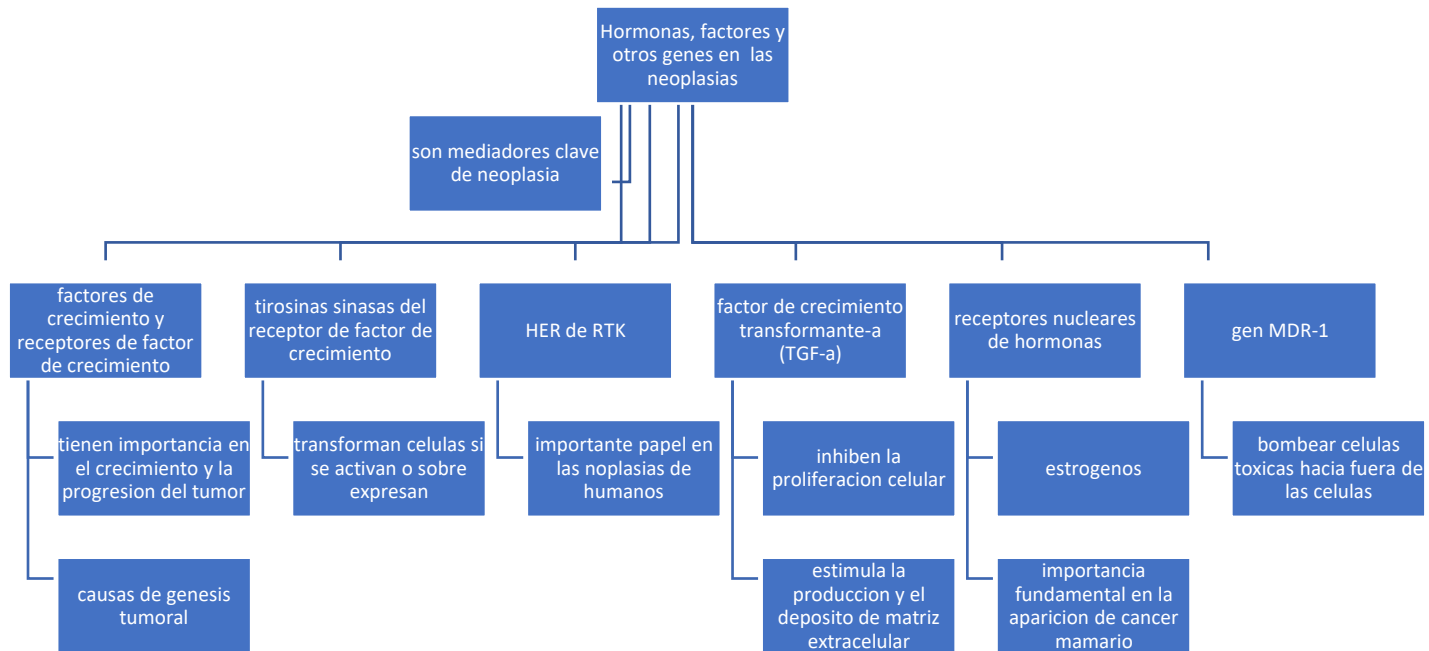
Hormonas, factores y otros genes en las neoplasias

son mediadores clave de neoplasia

factores de crecimiento y receptores de factor de crecimiento

tienen importancia en el crecimiento y la progresion del tumor

causas de genesis tumoral

tirosinas sinasas del receptor de factor de crecimiento

transforman celulas si se activan o sobre expresan

HER de RTK

importante papel en las noplasias de humanos

factor de crecimiento transformante-a (TGF-a)

inhiben la proliferacion celular

estimula la produccion y el deposito de matriz extracelular

receptores nucleares de hormonas

estrogenos

importancia fundamental en la aparicion de cancer mamario

gen MDR-1

bombear celulas toxicas hacia fuera de las celulas